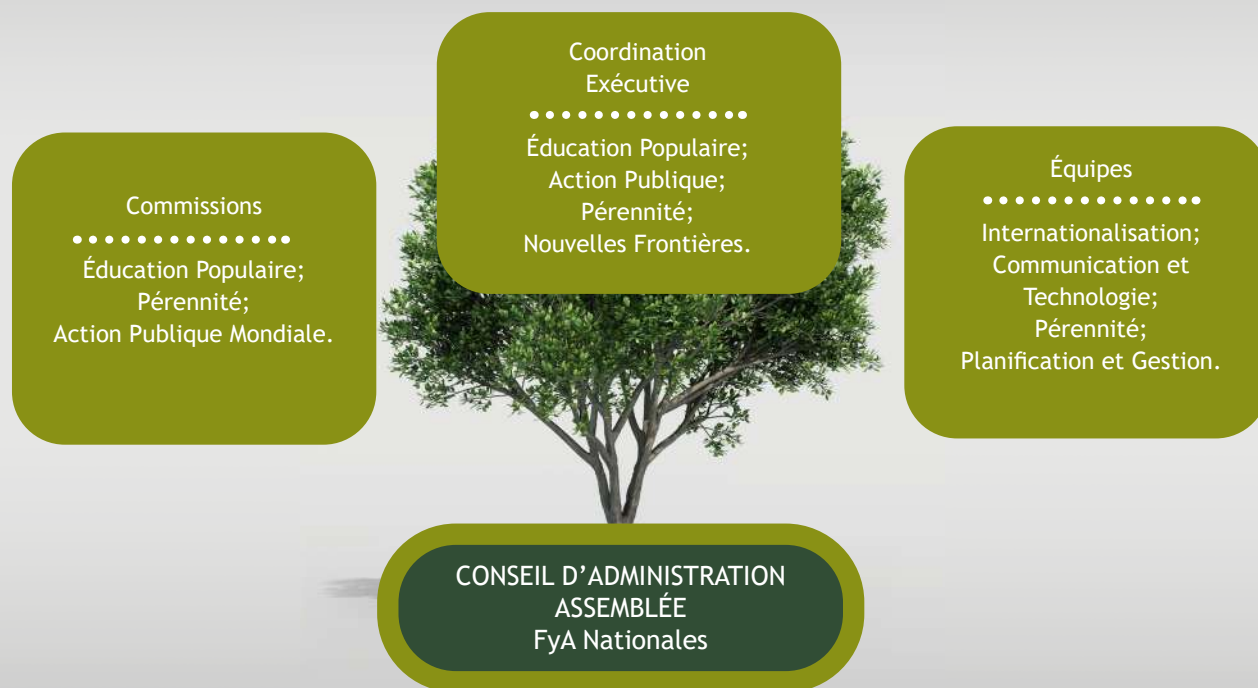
Coordination
Exécutive
••••••••••••••
Éducation Populaire;
Action Publique;
Pérennité;
Nouvelles Frontières.

Commissions
••••••••••••••
Éducation Populaire;
Pérennité;
Action Publique Mondiale.

Équipes
••••••••••••••
Internationalisation;
Communication et Technologie;
Pérennité;
Planification et Gestion.

CONSEIL D'ADMINISTRATION
ASSEMBLÉE
FyA Nationales